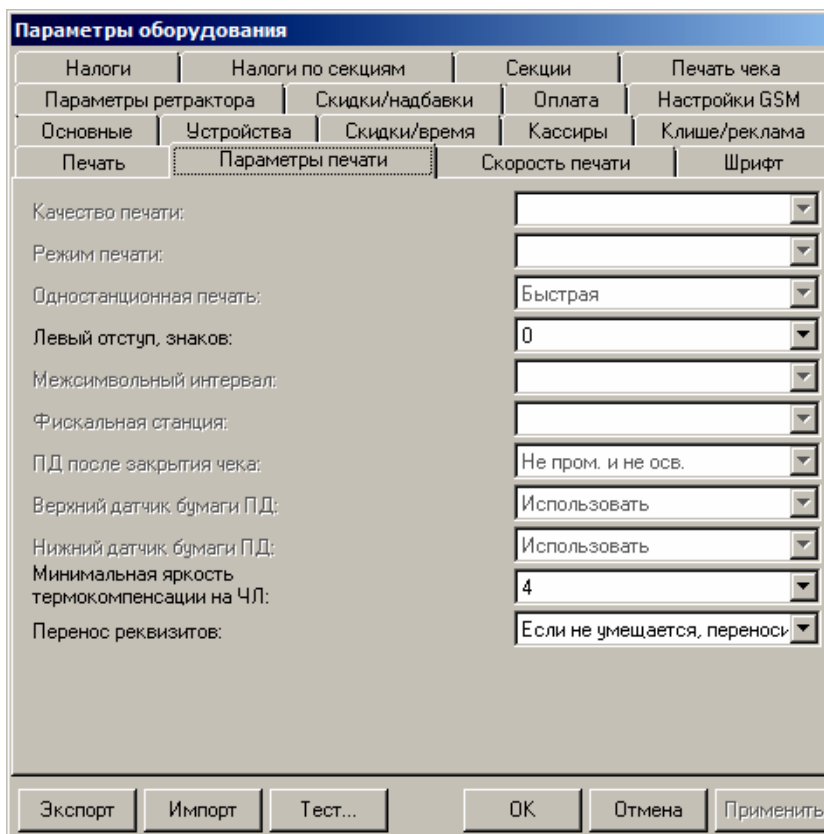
Параметры оборудования

Налоги | Налоги по секциям | Секции | Печать чека
Параметры ретрактора | Скидки/надбавки | Оплата | Настройки GSM
Основные | Устройства | Скидки/время | Кассиры | Клише/реклама
Печать | Параметры печати | Скорость печати | Шрифт

Качество печати:
Режим печати:
Одностанционная печать: Быстрая
Левый отступ, знаков: 0
Межсимвольный интервал:
Фискальная станция:
ПД после закрытия чека: Не пром. и не осв.
Верхний датчик бумаги ПД: Использовать
Нижний датчик бумаги ПД: Использовать
Минимальная яркость термокомпенсации на ЧЛ: 4
Перенос реквизитов: Если не умещается, переноси

Экспорт | Импорт | Тест... | OK | Отмена | Применить